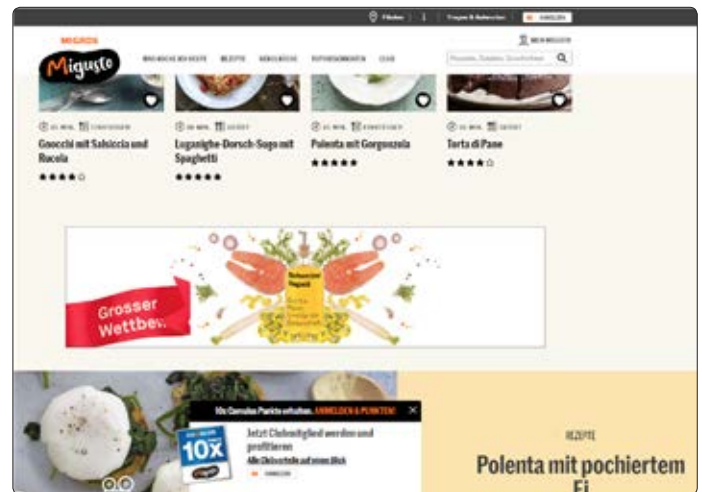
Filialen | Fragen & Antworten | ANMELDEN

MIGROS
Migusto

MEIN MIGUSTO

Rezepte, Zutaten, Geschichten

Gnocchi mit Salsiccia und Rucola
★★★★☆

Luganighe-Dorsch-Sugo mit Spaghetti
★★★★★

Polenta mit Gorgonzola
★★★★★

Torta di Pane
★★★★☆

Grosser Wettbew

10x Cumulus-Punkte erhalten. ANMELDEN & PUNKTEN!

10x

Jetzt Clubmitglied werden und profitieren

REZEPTE

Polenta mit pochiertem Ei